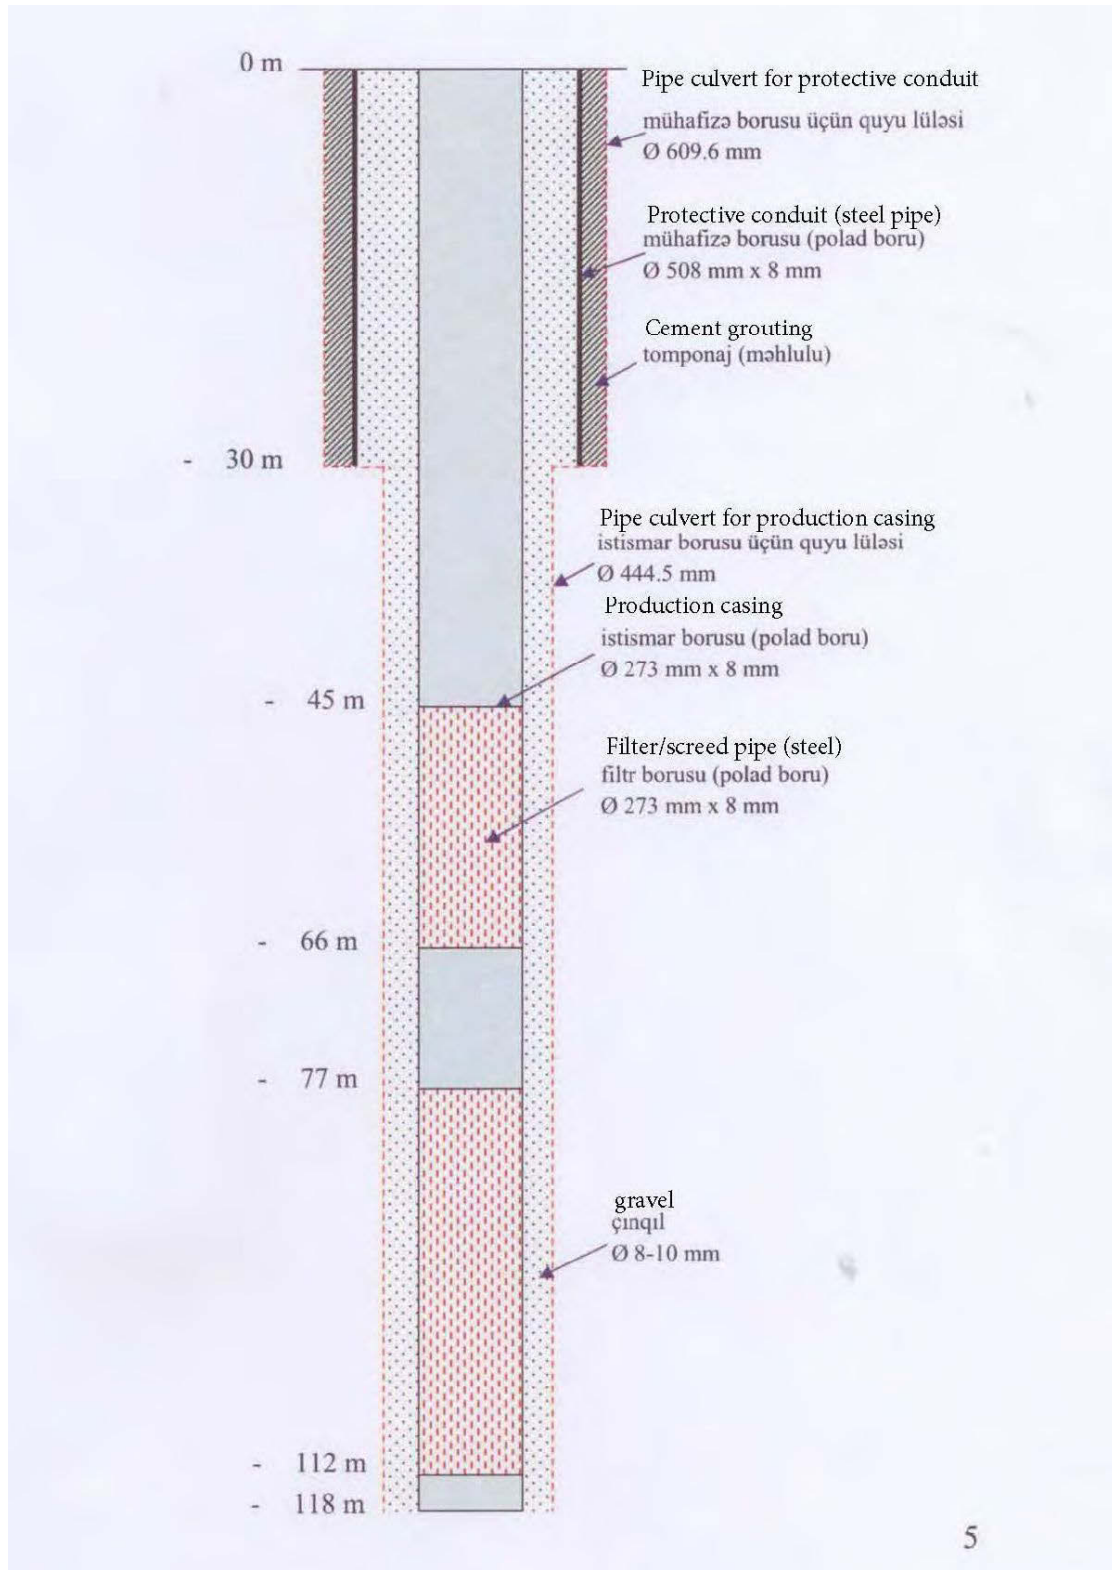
0 m

Pipe culvert for protective conduit
mühafizə borusu üçün quyu lüləsi
Ø 609.6 mm

Protective conduit (steel pipe)
mühafizə borusu (polad boru)
Ø 508 mm x 8 mm

Cement grouting
tomponaj (məhlulu)

- 30 m

Pipe culvert for production casing
istismar borusu üçün quyu lüləsi
Ø 444.5 mm

Production casing
istismar borusu (polad boru)
Ø 273 mm x 8 mm

- 45 m

Filter/screed pipe (steel)
filtr borusu (polad boru)
Ø 273 mm x 8 mm

- 66 m

- 77 m

gravel
çınqıl
Ø 8-10 mm

- 112 m
- 118 m

5